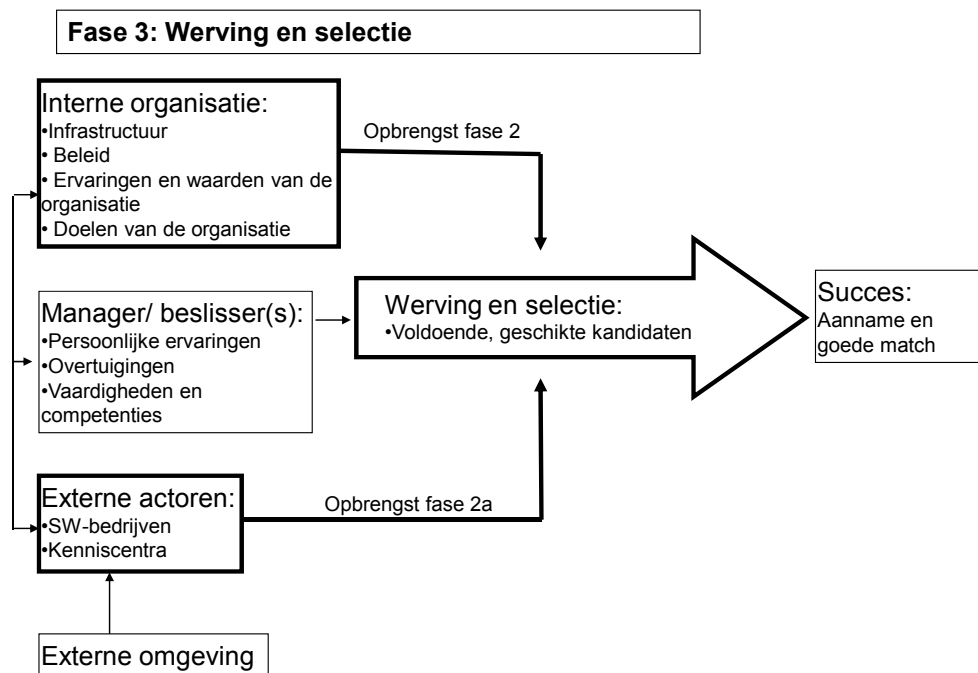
Fase 3: Werving en selectie

Interne organisatie:
•Infrastructuur
• Beleid
• Ervaringen en waarden van de organisatie
• Doelen van de organisatie

Opbrengst fase 2

Manager/ beslisser(s):
•Persoonlijke ervaringen
•Overtuigingen
•Vaardigheden en competenties

Werving en selectie:
•Voldoende, geschikte kandidaten

Succes:
Aanname en goede match

Externe actoren:
•SW-bedrijven
•Kenniscentra

Opbrengst fase 2a

Externe omgeving